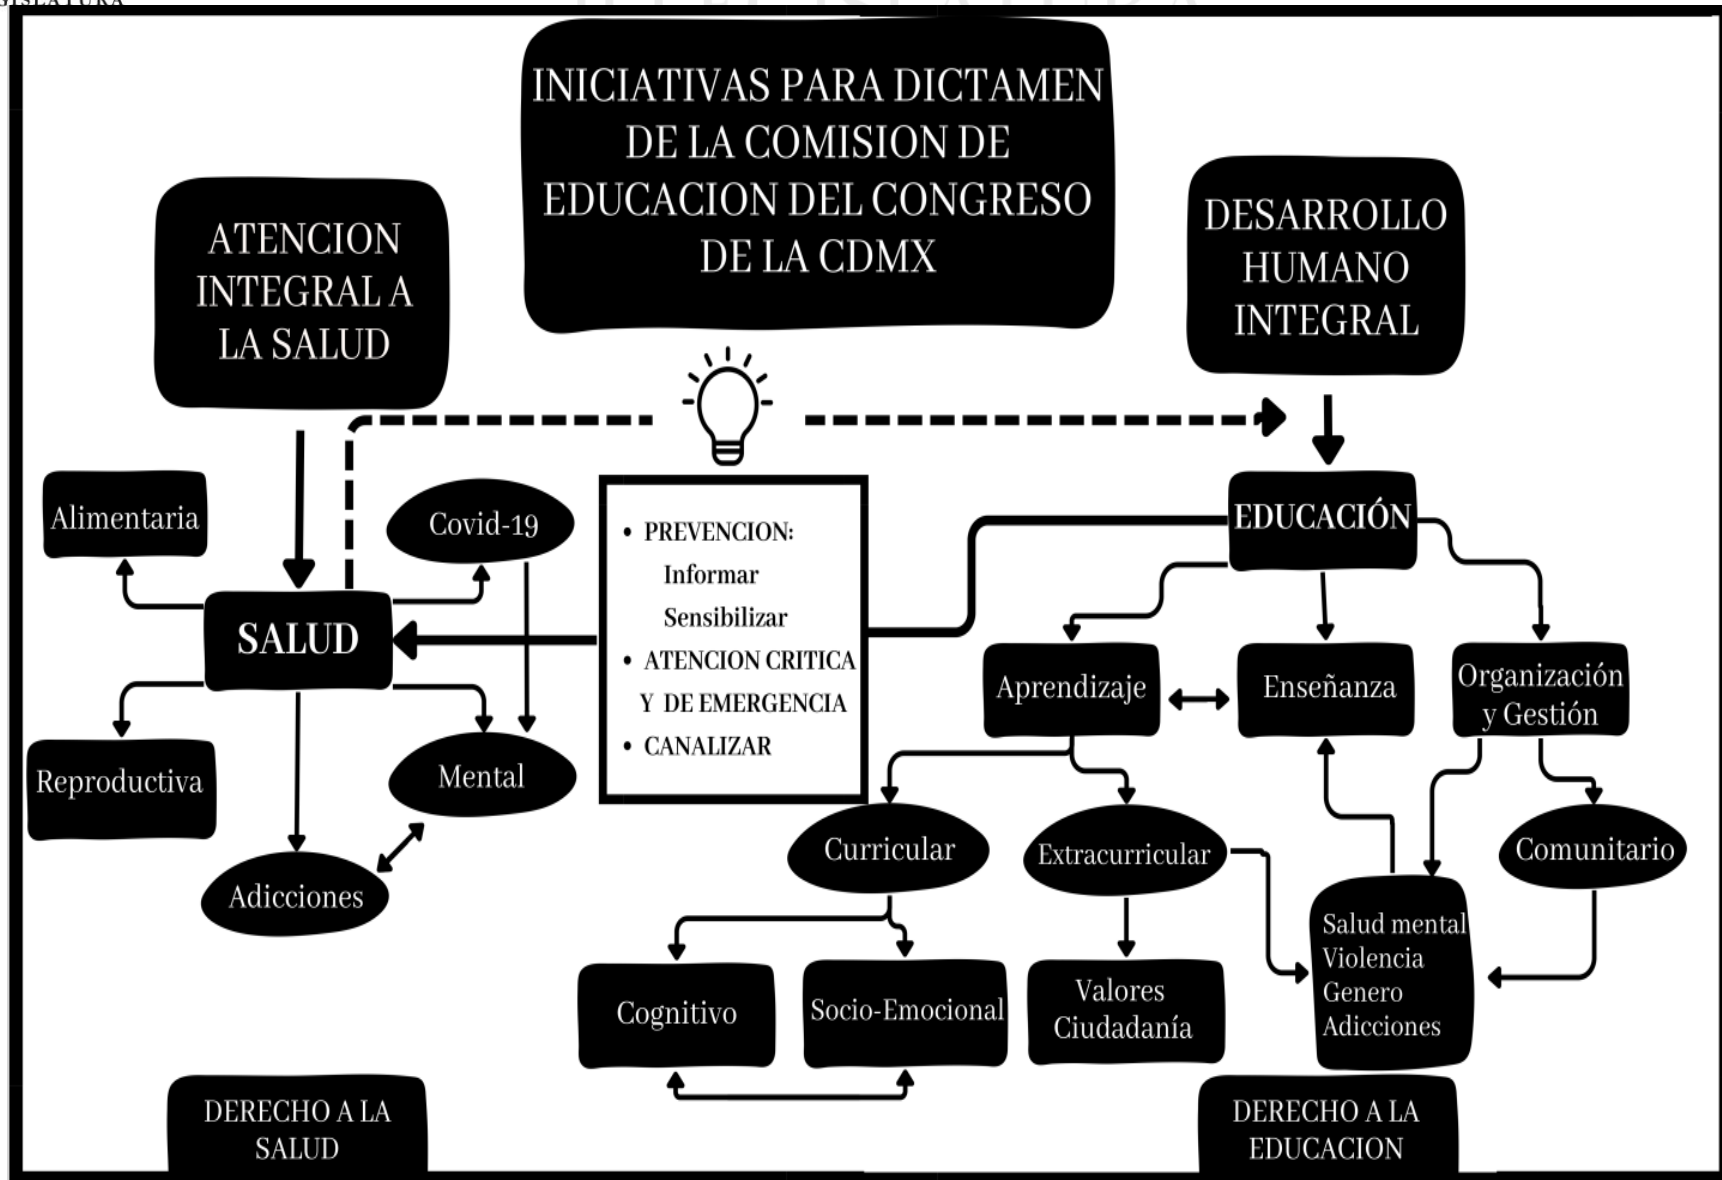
INICIATIVAS PARA DICTAMEN DE LA COMISION DE EDUCACION DEL CONGRESO DE LA CDMX

ATENCION INTEGRAL A LA SALUD

DESARROLLO HUMANO INTEGRAL

Alimentaria

Covid-19

SALUD

Reproductiva

Mental

Adicciones

• PREVENCION:
Informar
Sensibilizar
• ATENCION CRITICA Y DE EMERGENCIA
• CANALIZAR

EDUCACIÓN

Aprendizaje

Enseñanza

Organización y Gestión

Curricular

Extracurricular

Comunitario

Salud mental
Violencia
Genero
Adicciones

Cognitivo

Socio-Emocional

Valores
Ciudadanía

DERECHO A LA SALUD

DERECHO A LA EDUCACION